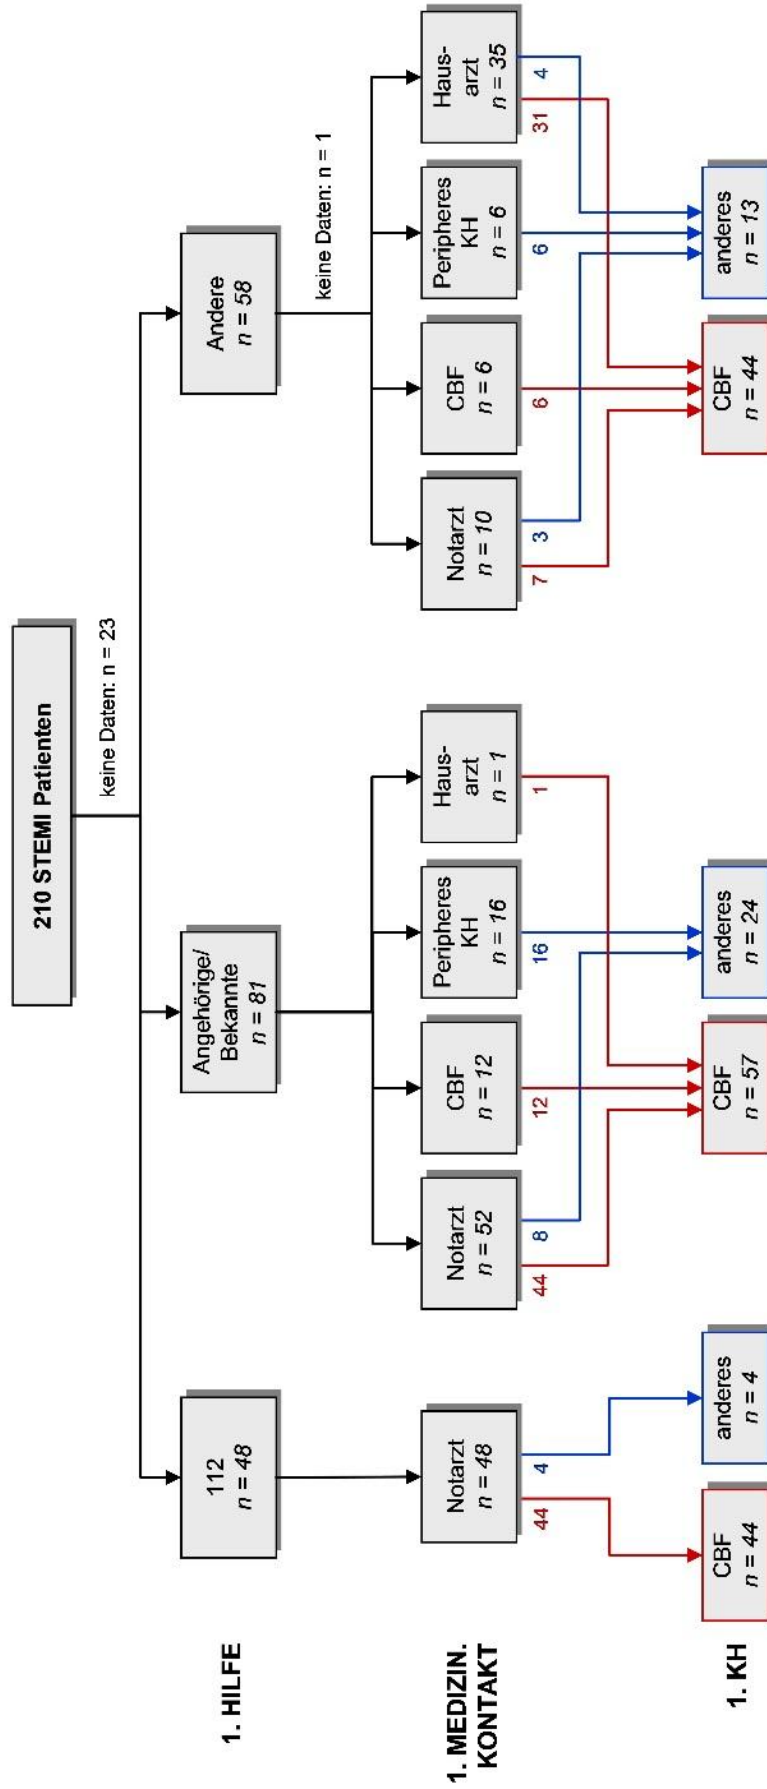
210 STEMI Patienten

keine Daten: n = 23

1. HILFE

112
$n = 48$

Angehörige/
Bekannte
$n = 81$

Andere
$n = 58$

keine Daten: n = 1

1. MEDIZIN. KONTAKT

Notarzt
$n = 48$

Notarzt
$n = 52$

CBF
$n = 12$

Peripheres KH
$n = 16$

Haus-arzt
$n = 1$

Notarzt
$n = 10$

CBF
$n = 6$

Peripheres KH
$n = 6$

Haus-arzt
$n = 35$

44
4
44
8
12
16
1
7
3
6
6
31
4

1. KH

CBF
$n = 44$

anderes
$n = 4$

CBF
$n = 57$

anderes
$n = 24$

CBF
$n = 44$

anderes
$n = 13$